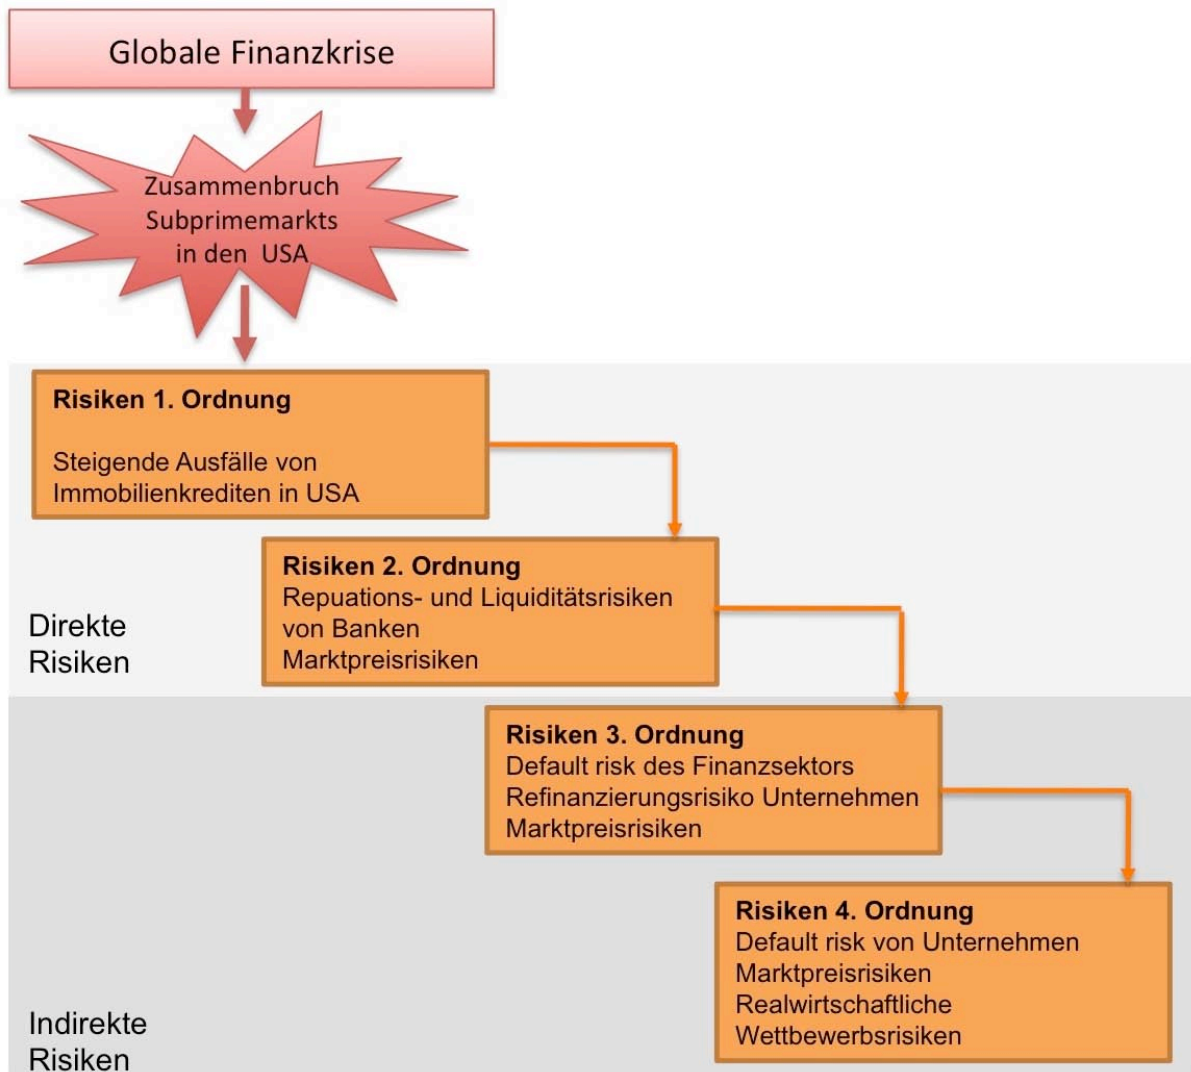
Globale Finanzkrise

Zusammenbruch Subprimemarkts in den USA

Risiken 1. Ordnung

Steigende Ausfälle von Immobilienkrediten in USA

Risiken 2. Ordnung
Repuations- und Liquiditätsrisiken von Banken
Marktpreisrisiken

Direkte Risiken

Risiken 3. Ordnung
Default risk des Finanzsektors
Refinanzierungsrisiko Unternehmen
Marktpreisrisiken

Risiken 4. Ordnung
Default risk von Unternehmen
Marktpreisrisiken
Realwirtschaftliche Wettbewerbsrisiken

Indirekte Risiken